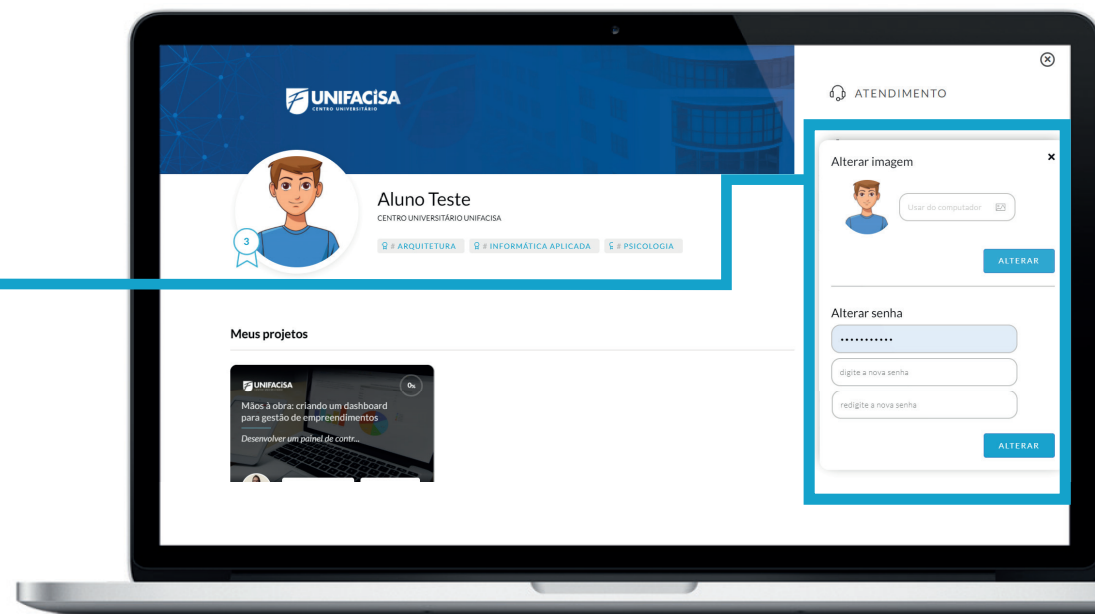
UNIFACISA
CENTRO UNIVERSITÁRIO

ATENDIMENTO

Aluno Teste
CENTRO UNIVERSITÁRIO UNIFACISA

3

# ARQUITETURA # INFORMÁTICA APLICADA # PSICOLOGIA

Meus projetos

UNIFACISA
0%
Mãos à obra: criando um dashboard para gestão de empreendimentos
Desenvolver um painel de contr...

Alterar imagem
×
Usar do computador
ALTERAR

Alterar senha
...........
digite a nova senha
redigite a nova senha
ALTERAR